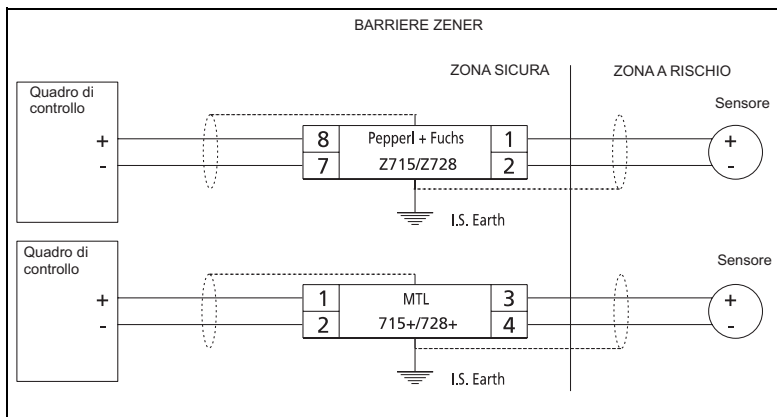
BARRIERE ZENER

ZONA SICURA

ZONA A RISCHIO

Quadro di controllo

+

-

8

7

Pepperl + Fuchs

Z715/Z728

1

2

Sensore

+

-

I.S. Earth

Quadro di controllo

+

-

1

2

MTL

715+/728+

3

4

Sensore

+

-

I.S. Earth